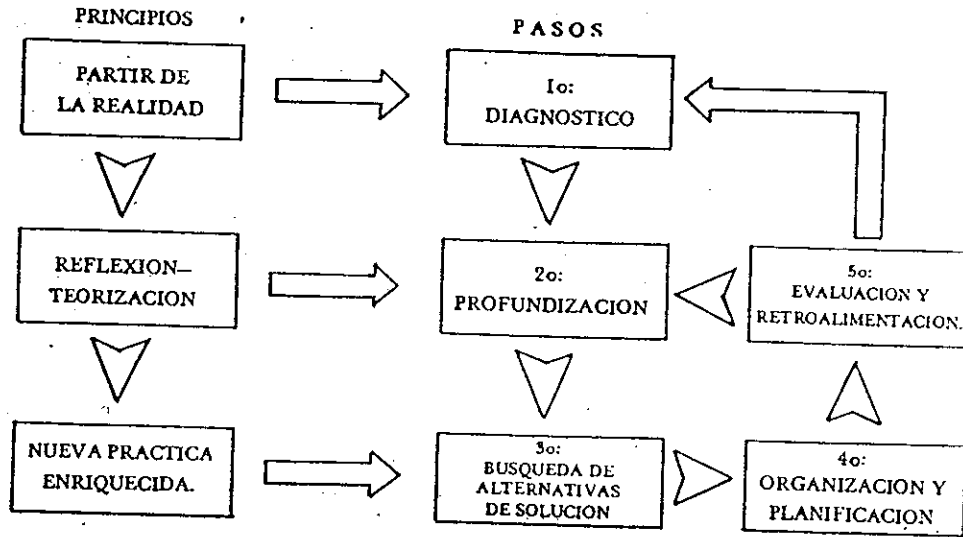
PRINCIPIOS

PASOS

PARTIR DE LA REALIDAD

1o: DIAGNOSTICO

REFLEXION–TEORIZACION

2o: PROFUNDIZACION

5o: EVALUACION Y RETROALIMENTACION.

NUEVA PRACTICA ENRIQUECIDA.

3o: BUSQUEDA DE ALTERNATIVAS DE SOLUCION

4o: ORGANIZACION Y PLANIFICACION